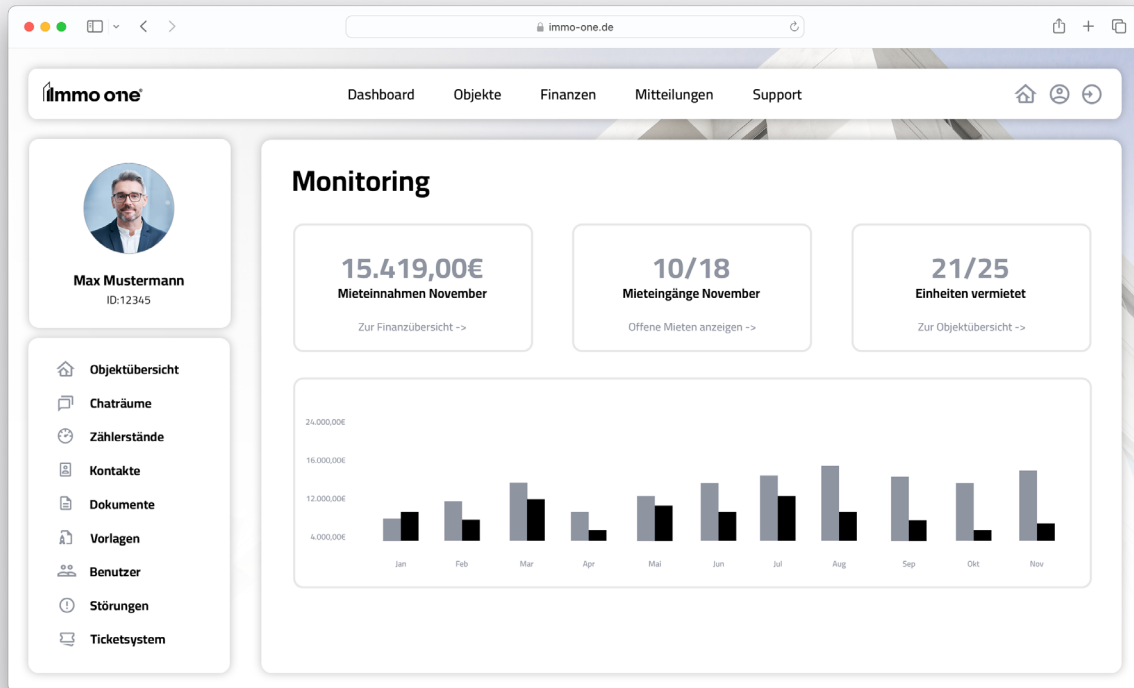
immo-one.de

immo one

Dashboard Objekte Finanzen Mitteilungen Support

Max Mustermann
ID:12345

Objektübersicht
Chaträume
Zählerstände
Kontakte
Dokumente
Vorlagen
Benutzer
Störungen
Ticketsystem

Monitoring

15.419,00€
Mieteinnahmen November
Zur Finanzübersicht ->

10/18
Mieteingänge November
Offene Mieten anzeigen ->

21/25
Einheiten vermietet
Zur Objektübersicht ->

24.000,00€
16.000,00€
12.000,00€
4.000,00€

Jan Feb Mar Apr Mai Jun Jul Aug Sep Okt Nov